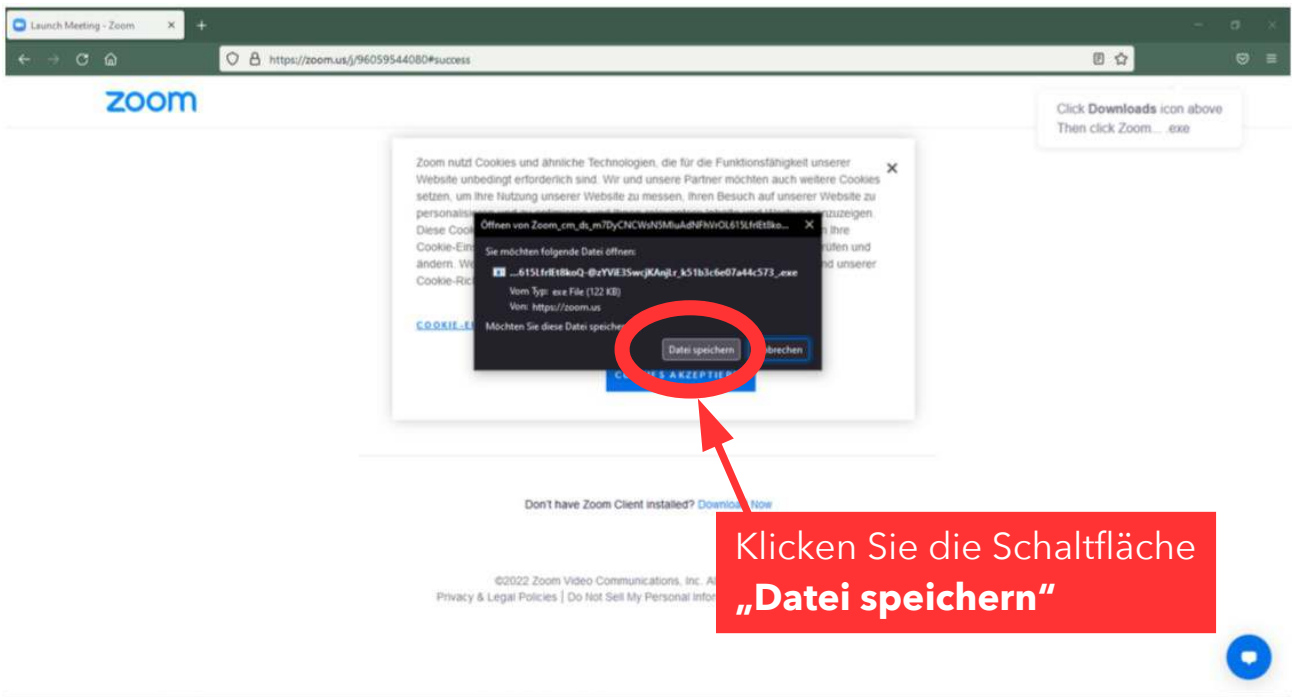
Launch Meeting - Zoom

https://zoom.us/j/96059544080#success

zoom

Click Downloads icon above
Then click Zoom... .exe

Zoom nutzt Cookies und ähnliche Technologien, die für die Funktionsfähigkeit unserer Website unbedingt erforderlich sind. Wir und unsere Partner möchten auch weitere Cookies setzen, um Ihre Nutzung unserer Website zu messen, Ihren Besuch auf unserer Website zu personalisi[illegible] anzuzeigen. Diese Cook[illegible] Ihre Cookie-Ein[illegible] rufen und ändern. W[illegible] nd unserer Cookie-Ric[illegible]

COOKIE-E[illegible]

C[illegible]ES AKZEPTIER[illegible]

Öffnen von Zoom_cm_ds_m7DyCNCWsN5MIuAdNFhVrOL615LfrEt8ko...

Sie möchten folgende Datei öffnen:

...615LfrEt8koQ-@zYViE3SwcjKAnjLr_k51b3c6e07a44c573_.exe

Vom Typ: exe File (122 KB)

Von: https://zoom.us

Möchten Sie diese Datei speicher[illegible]

Datei speichern

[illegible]brechen

Don't have Zoom Client installed? Downloa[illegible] Now

©2022 Zoom Video Communications, Inc. A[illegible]
Privacy & Legal Policies | Do Not Sell My Personal Infor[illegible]

Klicken Sie die Schaltfläche
„Datei speichern“